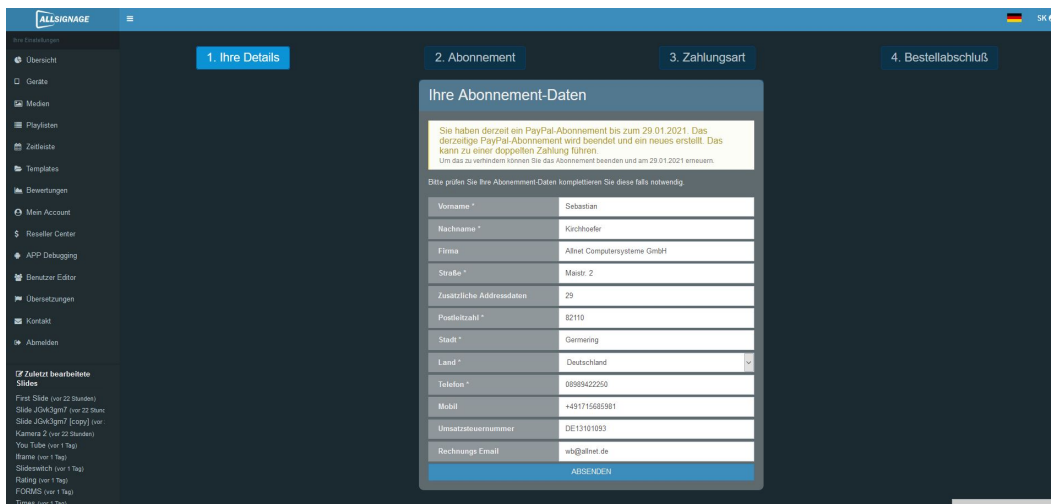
ALLSIGNAGE ≡ SK

Ihre Einstellungen
Übersicht
Geräte
Medien
Playlisten
Zeitleiste
Templates
Bewertungen
Mein Account
Reseller Center
APP Debugging
Benutzer Editor
Übersetzungen
Kontakt
Abmelden

Zuletzt bearbeitete Slides
First Slide (vor 22 Stunden)
Slide JGvk3gm7 (vor 22 Stunc
Slide JGvk3gm7 [copy] (vor
Kamera 2 (vor 22 Stunden)
You Tube (vor 1 Tag)
Iframe (vor 1 Tag)
Slideswitch (vor 1 Tag)
Rating (vor 1 Tag)
FORMS (vor 1 Tag)
Times (vor 1 Tag)

1. Ihre Details
2. Abonnement
3. Zahlungsart
4. Bestellabschluß

Ihre Abonnement-Daten

Sie haben derzeit ein PayPal-Abonnement bis zum 29.01.2021. Das derzeitige PayPal-Abonnement wird beendet und ein neues erstellt. Das kann zu einer doppelten Zahlung führen.
Um das zu verhindern können Sie das Abonnement beenden und am 29.01.2021 erneuern.

Bitte prüfen Sie Ihre Abonnemment-Daten komplettieren Sie diese falls notwendig.

| Vorname * | Sebastian |
|---|---|
| Nachname * | Kirchhoefer |
| Firma | Allnet Computersysteme GmbH |
| Straße * | Maistr. 2 |
| Zusätzliche Addressdaten | 29 |
| Postleitzahl * | 82110 |
| Stadt * | Germering |
| Land * | Deutschland |
| Telefon * | 08989422250 |
| Mobil | +491715685981 |
| Umsatzsteuernummer | DE13101093 |
| Rechnungs Email | wb@allnet.de |

ABSENDEN